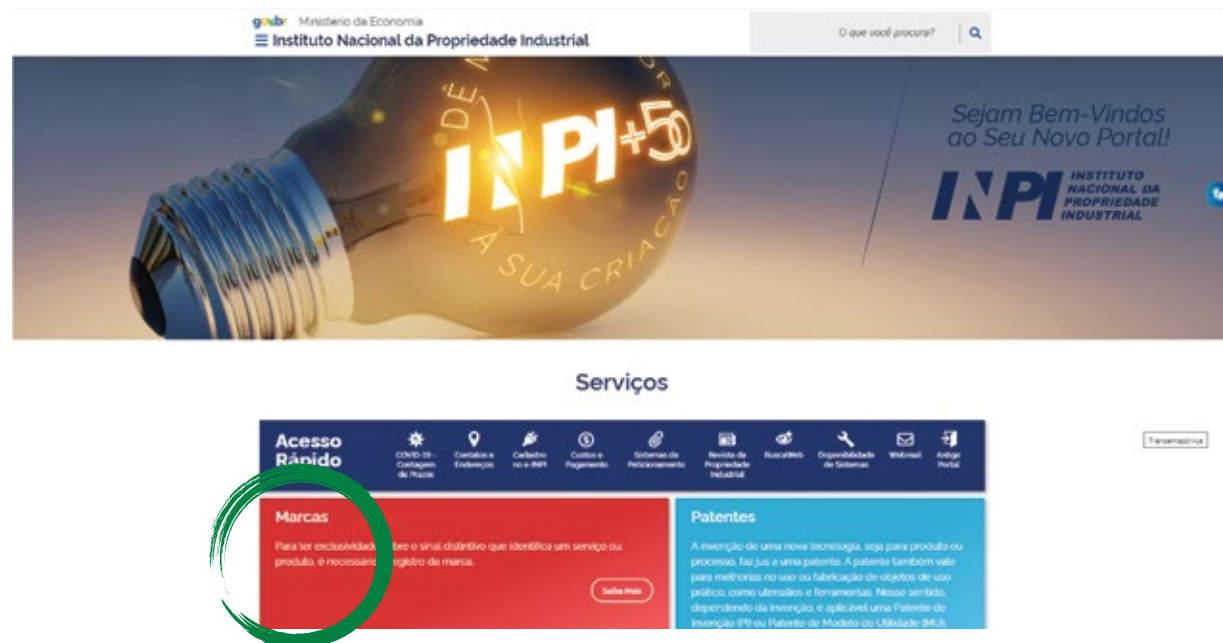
gov.br Ministério da Economia
Instituto Nacional da Propriedade Industrial

O que você procura?

INPI +50
DÊ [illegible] À SUA CRIAÇÃO

Sejam Bem-Vindos ao Seu Novo Portal!

INPI INSTITUTO NACIONAL DA PROPRIEDADE INDUSTRIAL

Serviços

Acesso Rápido

COVID-19 - Contagem de Prazos
Contatos e Endereços
Cadastro no e-INPI
Custos e Pagamento
Sistemas de Peticionamento
Revista da Propriedade Industrial
BuscaWeb
Disponibilidade de Sistemas
Webmail
Antigo Portal

Transmissão

Marcas

Para ter exclusividade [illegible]bre o sinal distintivo que identifica um serviço ou produto, é necessári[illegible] registro da marca.

Saiba Mais

Patentes

A invenção de uma nova tecnologia, seja para produto ou processo, faz jus a uma patente. A patente também vale para melhorias no uso ou fabricação de objetos de uso prático, como utensílios e ferramentas. Nesse sentido, dependendo da invenção, é aplicável uma Patente de Invenção (PI) ou Patente de Modelo de Utilidade (MU).